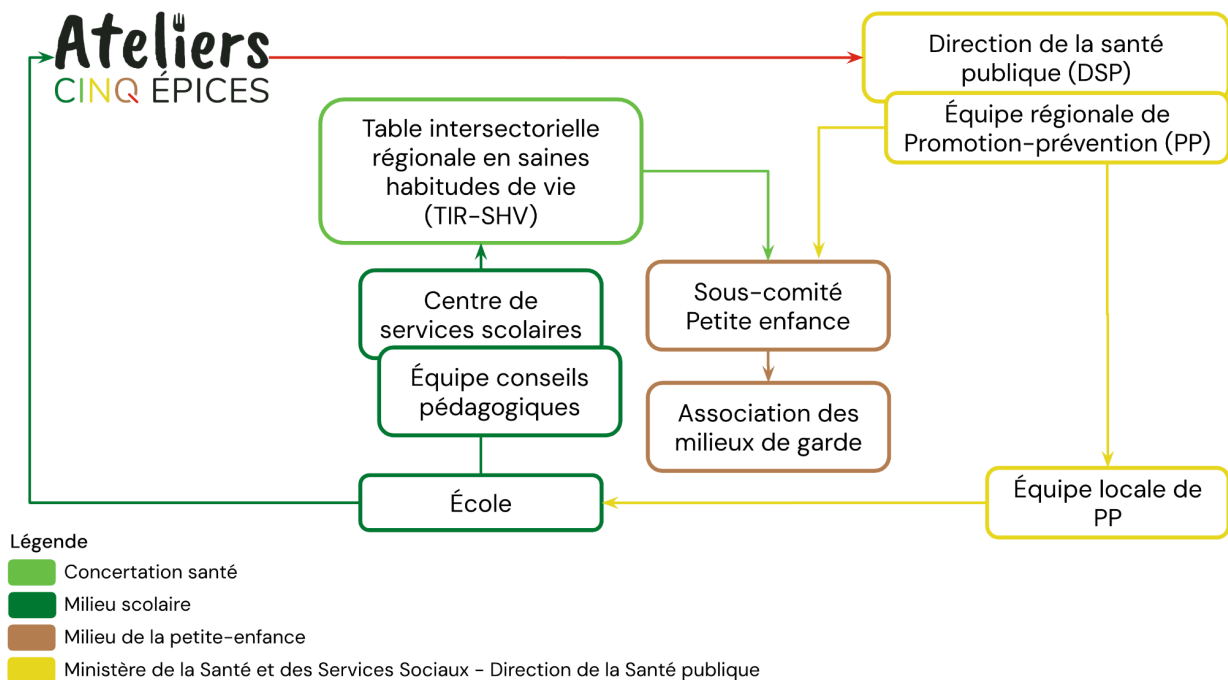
Ateliers
CINQ ÉPICES

Direction de la santé publique (DSP)

Équipe régionale de Promotion-prévention (PP)

Table intersectorielle régionale en saines habitudes de vie (TIR-SHV)

Centre de services scolaires

Équipe conseils pédagogiques

Sous-comité Petite enfance

Association des milieux de garde

École

Équipe locale de PP

Légende
Concertation santé
Milieu scolaire
Milieu de la petite-enfance
Ministère de la Santé et des Services Sociaux - Direction de la Santé publique